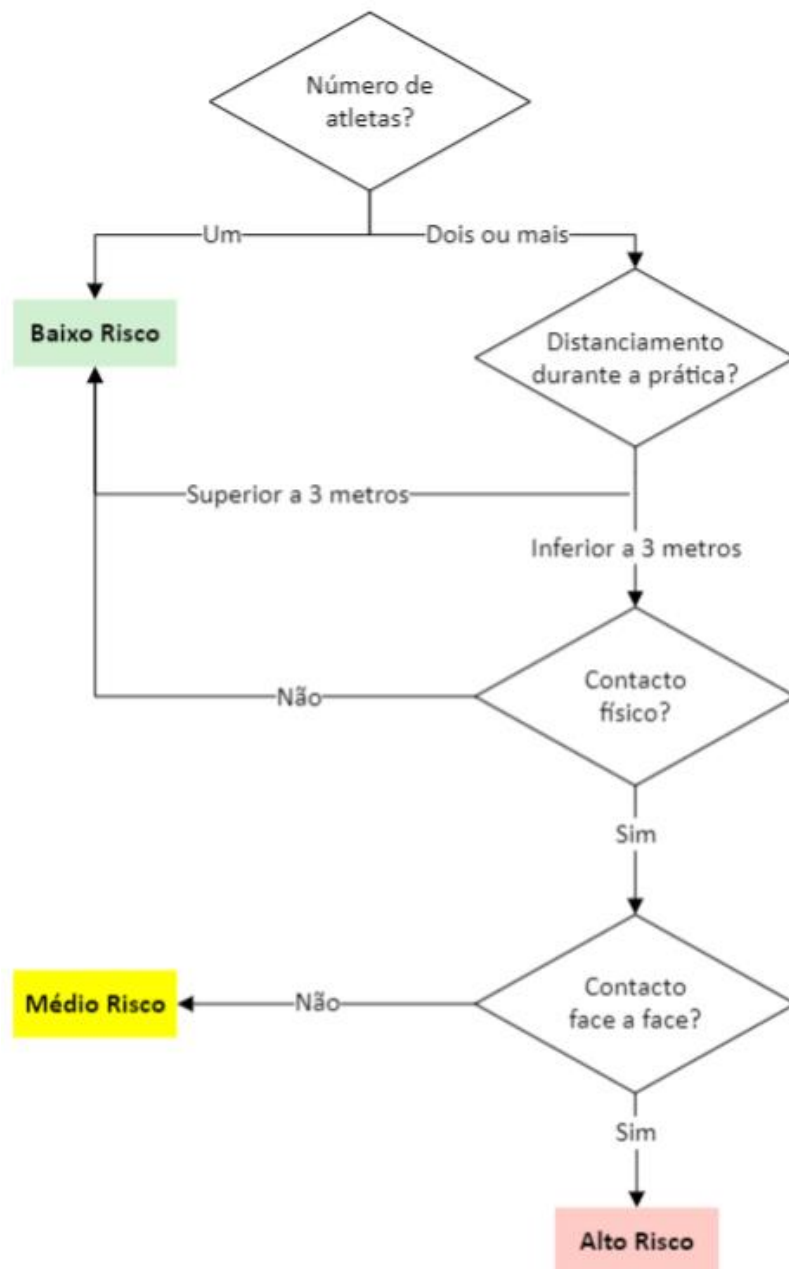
Número de atletas?

Um

Dois ou mais

Baixo Risco

Distanciamento durante a prática?

Superior a 3 metros

Inferior a 3 metros

Não

Contacto físico?

Sim

Médio Risco

Não

Contacto face a face?

Sim

Alto Risco